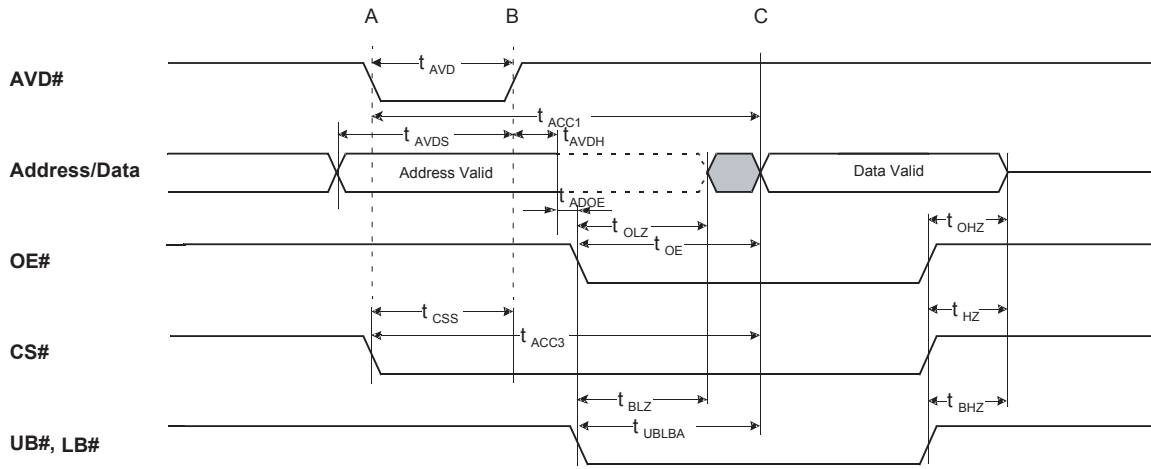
A B C

AVD#

$t_{AVD}$

$t_{ACC1}$

$t_{AVDS}$ $t_{AVDH}$

Address/Data

Address Valid

Data Valid

$t_{ADOE}$

$t_{OLZ}$

$t_{OE}$

$t_{OHZ}$

OE#

$t_{CSS}$

$t_{ACC3}$

$t_{HZ}$

CS#

$t_{BLZ}$

$t_{UBLBA}$

$t_{BHZ}$

UB#, LB#